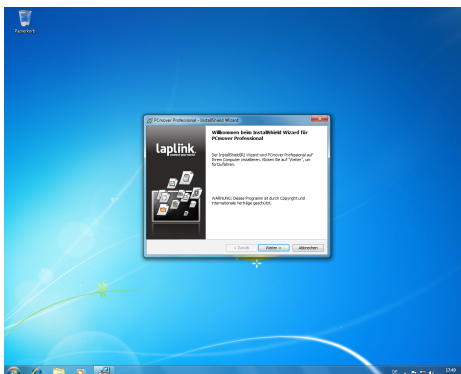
Papierkorb

PCmover Professional - InstallShield Wizard

laplink

Willkommen beim InstallShield Wizard für PCmover Professional

Der InstallShield(R) Wizard wird PCmover Professional auf Ihrem Computer installieren. Klicken Sie auf "Weiter", um fortzufahren.

WARNUNG: Dieses Programm ist durch Copyright und internationale Verträge geschützt.

< Zurück Weiter > Abbrechen

17:49